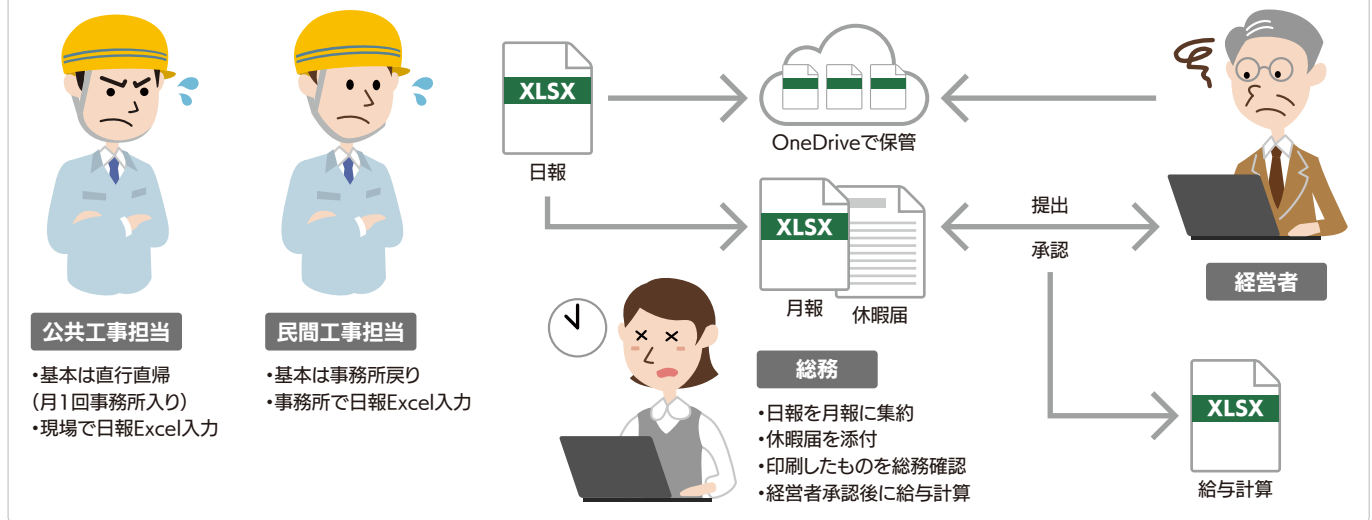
公共工事担当

・基本は直行直帰
（月1回事務所入り）
・現場で日報Excel入力

民間工事担当

・基本は事務所戻り
・事務所で日報Excel入力

XLSX

日報

OneDriveで保管

XLSX

月報

休暇届

提出

承認

経営者

総務

・日報を月報に集約
・休暇届を添付
・印刷したものを総務確認
・経営者承認後に給与計算

XLSX

給与計算